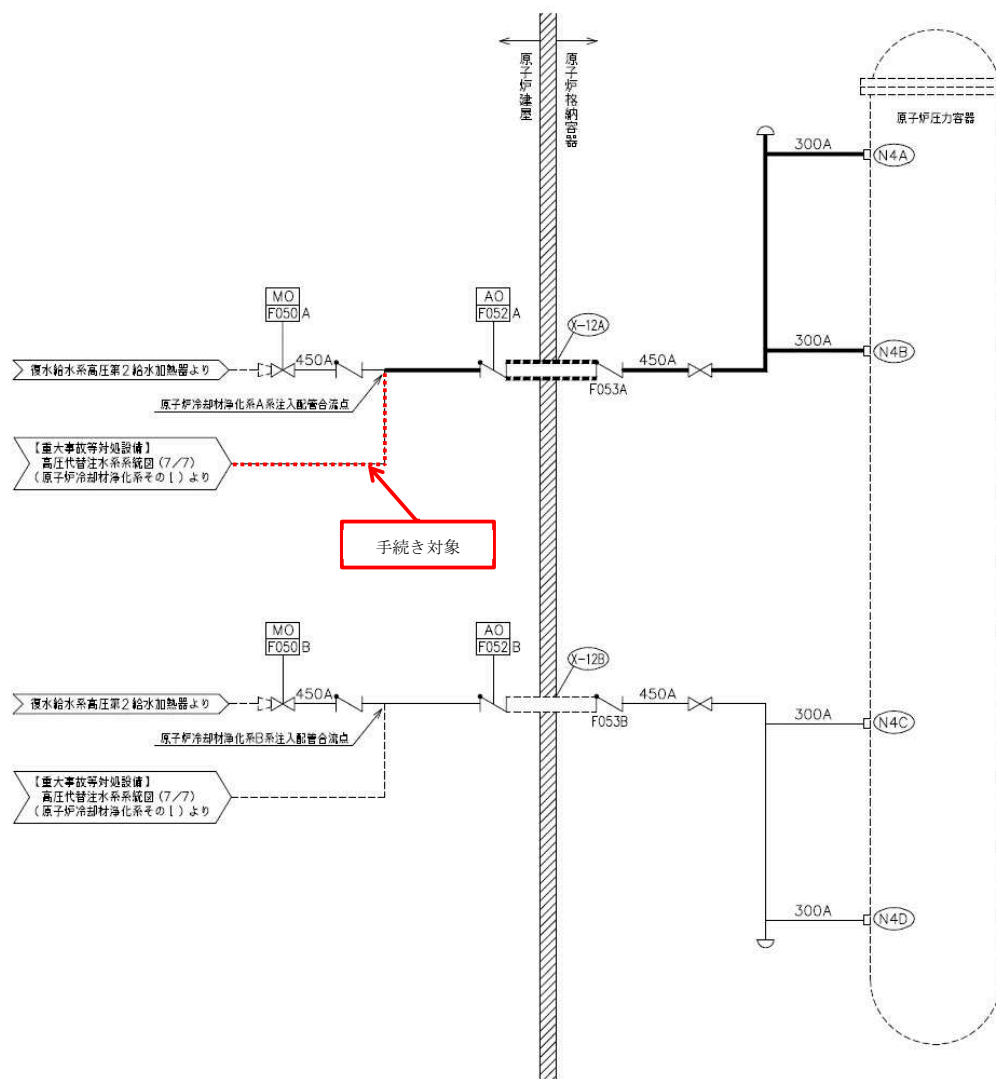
原子炉建屋

原子炉格納容器

原子炉圧力容器

300A

N4A

MO
F050 A

AO
F052 A

X-12A

300A

N4B

復水給水系高圧第２給水加熱器より

450A

450A

F053A

原子炉冷却材浄化系A系注入配管合流点

【重大事故等対処設備】
高圧代替注水系系統図（7/7）
（原子炉冷却材浄化系その[ ]）より

手続き対象

MO
F050 B

AO
F052 B

X-12B

復水給水系高圧第２給水加熱器より

450A

450A

F053B

300A

N4C

原子炉冷却材浄化系B系注入配管合流点

【重大事故等対処設備】
高圧代替注水系系統図（7/7）
（原子炉冷却材浄化系その[ ]）より

300A

N4D